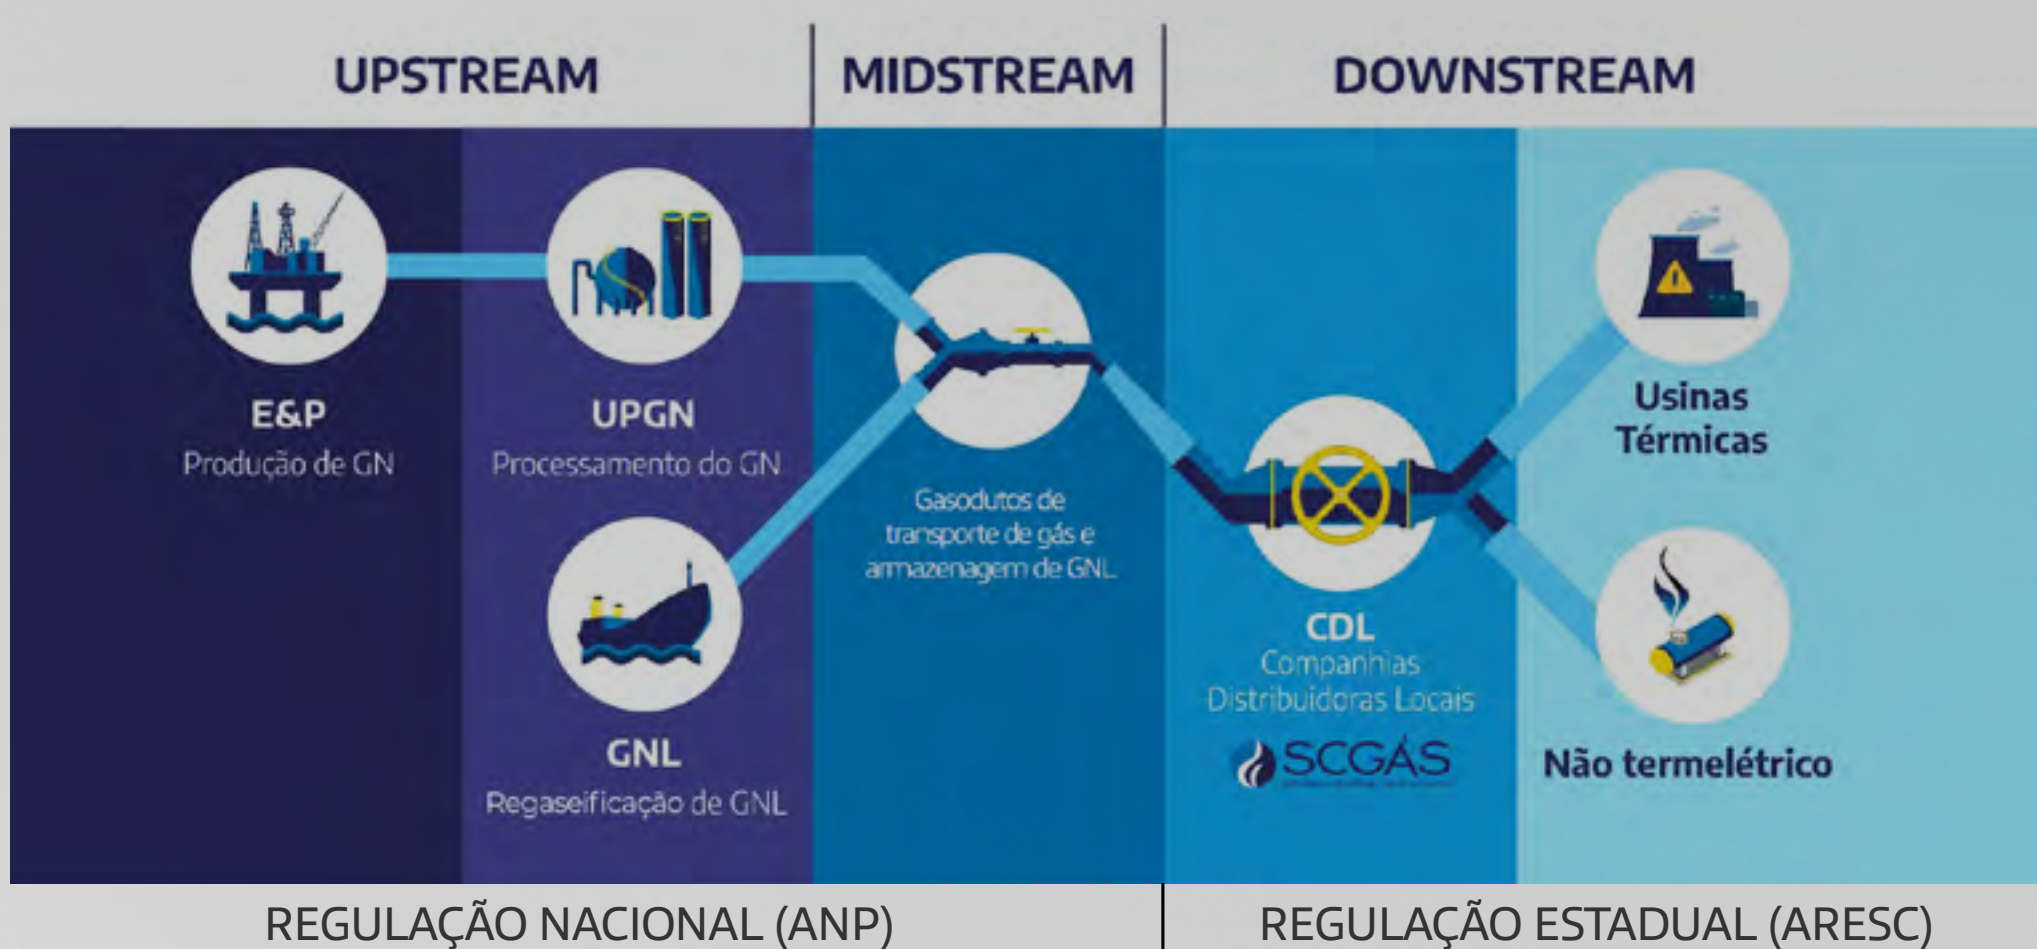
UPSTREAM

MIDSTREAM

DOWNSTREAM

E&P
Produção de GN

UPGN
Processamento do GN

GNL
Regaseificação de GNL

Gasodutos de transporte de gás e armazenagem de GNL

CDL
Companhias Distribuidoras Locais

SCGÁS

Usinas Térmicas

Não termelétrico

REGULAÇÃO NACIONAL (ANP)

REGULAÇÃO ESTADUAL (ARESC)